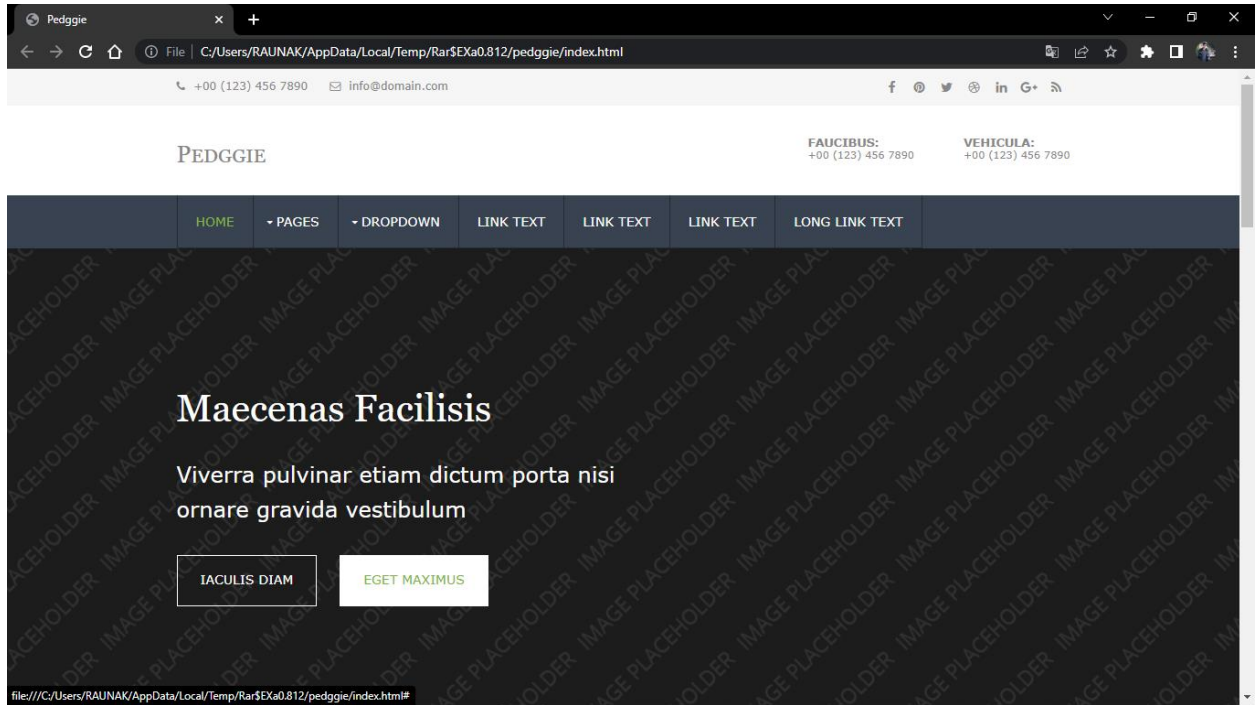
Pedggie

File | C:/Users/RAUNAK/AppData/Local/Temp/Rar$EXa0.812/peddgie/index.html

+00 (123) 456 7890 info@domain.com

f in G+

PEDGGIE

FAUCIBUS:
+00 (123) 456 7890

VEHICULA:
+00 (123) 456 7890

HOME PAGES DROPDOWN LINK TEXT LINK TEXT LINK TEXT LONG LINK TEXT

Maecenas Facilisis

Viverra pulvinar etiam dictum porta nisi ornare gravida vestibulum

IACULIS DIAM

EGET MAXIMUS

IMAGE PLACEHOLDER

file:///C:/Users/RAUNAK/AppData/Local/Temp/Rar$EXa0.812/peddgie/index.html#